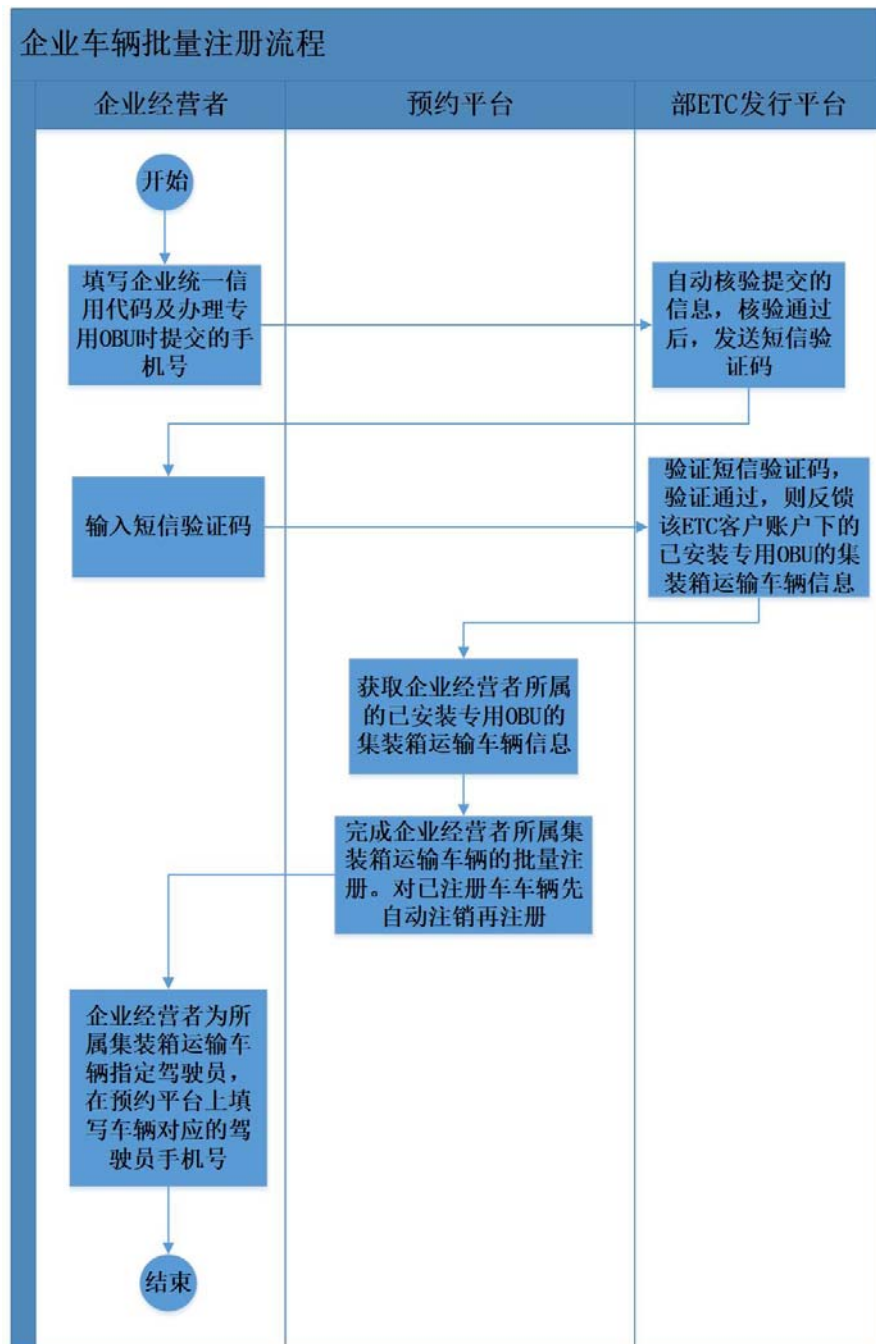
企业车辆批量注册流程

企业经营者

预约平台

部ETC发行平台

开始

填写企业统一信用代码及办理专用OBU时提交的手机号

自动核验提交的信息，核验通过后，发送短信验证码

输入短信验证码

验证短信验证码，验证通过，则反馈该ETC客户账户下的已安装专用OBU的集装箱运输车辆信息

获取企业经营者所属的已安装专用OBU的集装箱运输车辆信息

完成企业经营者所属集装箱运输车辆的批量注册。对已注册车车辆先自动注销再注册

企业经营者为所属集装箱运输车辆指定驾驶员，在预约平台上填写车辆对应的驾驶员手机号

结束